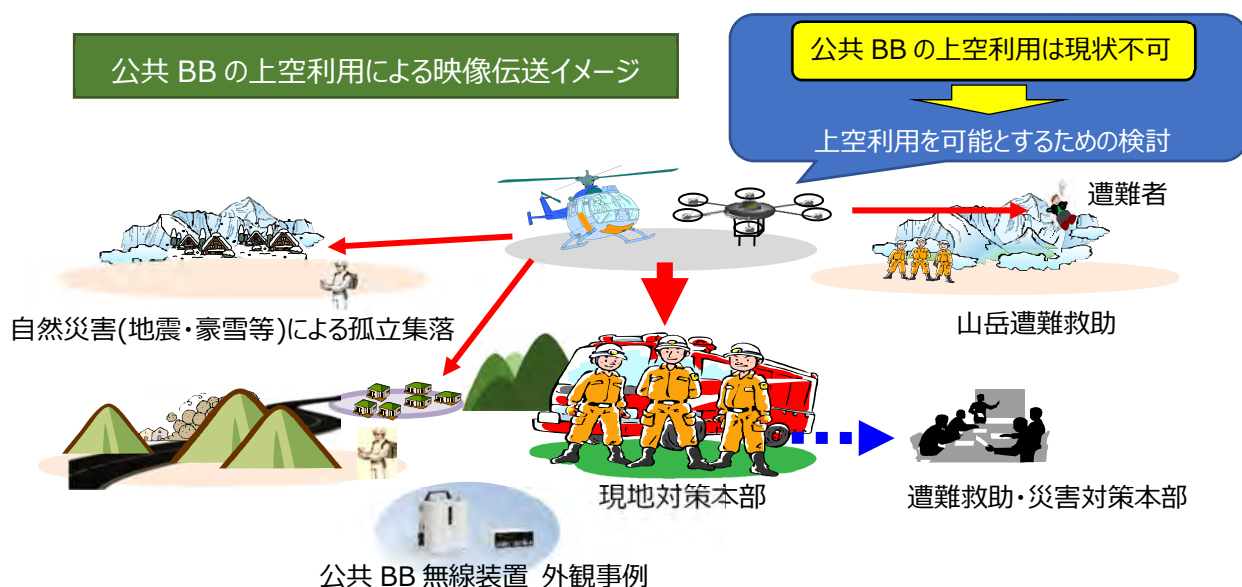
公共 BB の上空利用による映像伝送イメージ

公共 BB の上空利用は現状不可

上空利用を可能とするための検討

遭難者

自然災害(地震・豪雪等)による孤立集落

山岳遭難救助

現地対策本部

遭難救助・災害対策本部

公共 BB 無線装置 外観事例